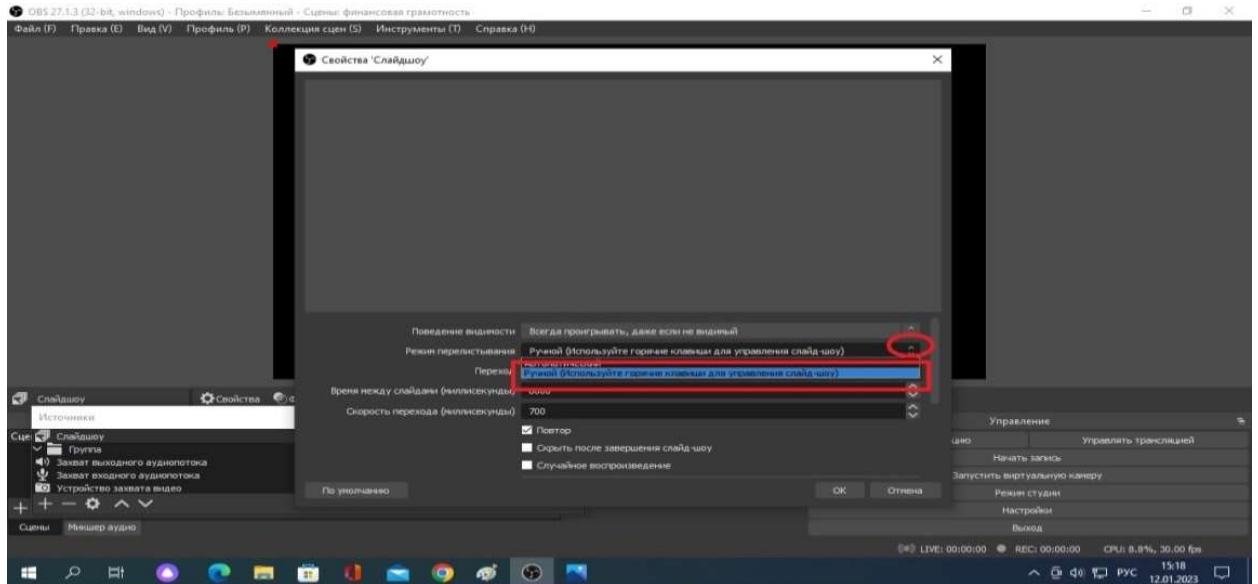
OBS 27.1.3 (32-bit, windows) - Профиль: Безымянный - Сцены: финансовая грамотность
Файл (F) Правка (E) Вид (V) Профиль (P) Коллекция сцен (S) Инструменты (T) Справка (H)

Свойства 'Слайдшоу'

Поведение видимости Всегда проигрывать, даже если не видимый
Режим перелистывания Ручной (Используйте горячие клавиши для управления слайд-шоу)
Переход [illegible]
Ручной (Используйте горячие клавиши для управления слайд-шоу)
Время между слайдами (миллисекунды) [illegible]
Скорость перехода (миллисекунды) 700
Повтор
Скрыть после завершения слайд-шоу
Случайное воспроизведение
По умолчанию
OK
Отмена

Слайдшоу
Свойства
Источники
Слайдшоу
Группа
Захват выходного аудиопотока
Захват входного аудиопотока
Устройство захвата видео
Сцены Микшер аудио

Управление
Управлять трансляцией
Начать запись
Запустить виртуальную камеру
Режим студии
Настройки
Выход
LIVE: 00:00:00 REC: 00:00:00 CPU: 8.8%, 30.00 fps

РУС 15:18 12.01.2023